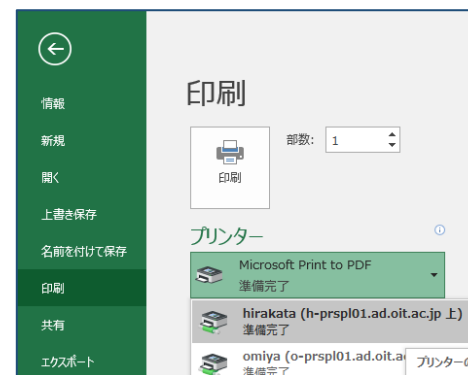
情報
新規
開く
上書き保存
名前を付けて保存
印刷
共有
エクスポート

印刷

部数: 1

印刷

プリンター

Microsoft Print to PDF
準備完了

hirakata (h-prspl01.ad.oit.ac.jp 上)
準備完了

omiya (o-prspl01.ad.oit.a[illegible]
準備完了

プリンターの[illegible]